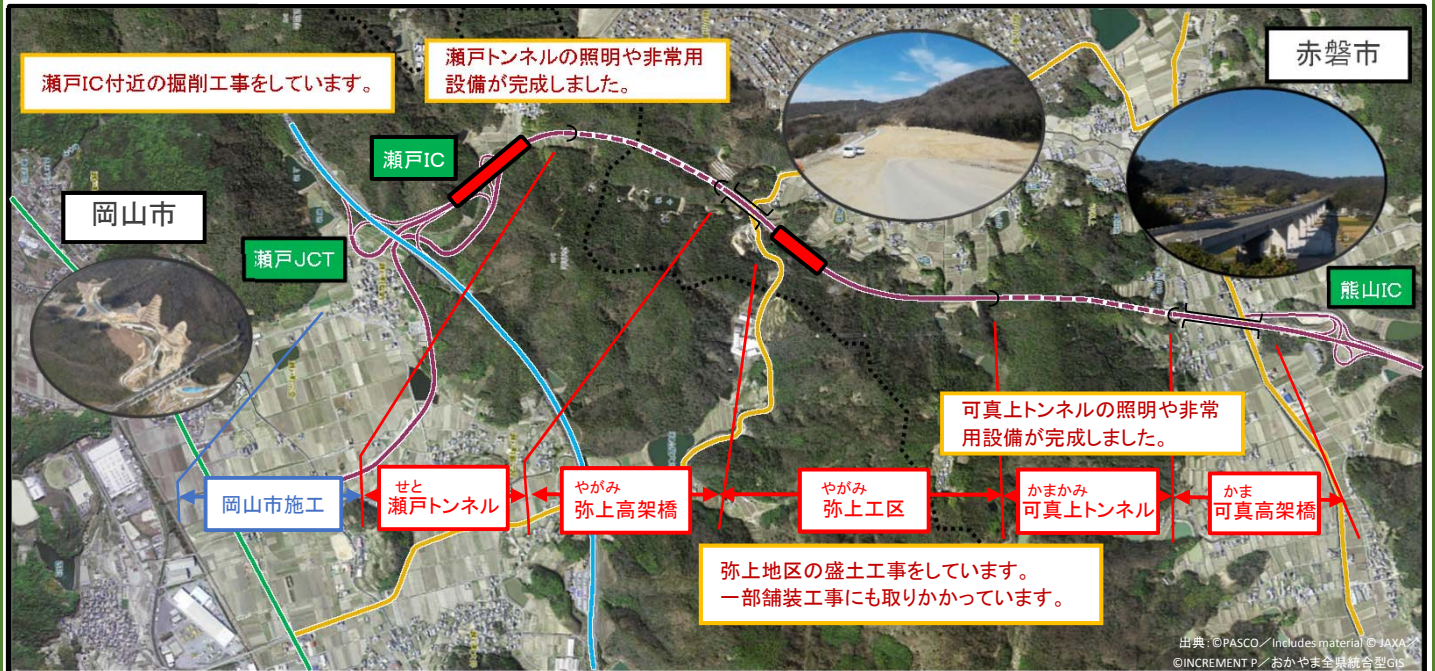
瀬戸IC付近の掘削工事をしています。

瀬戸トンネルの照明や非常用設備が完成しました。

赤磐市

瀬戸IC

岡山市

瀬戸JCT

熊山IC

可真上トンネルの照明や非常用設備が完成しました。

岡山市施工

せと
瀬戸トンネル

やがみ
弥上高架橋

やがみ
弥上工区

かまかみ
可真上トンネル

かま
可真高架橋

弥上地区の盛土工事をしています。
一部舗装工事にも取りかかっています。

出典：©PASCO／Includes material © JAXA
©INCREMENT P／おかやま全県統合型GIS